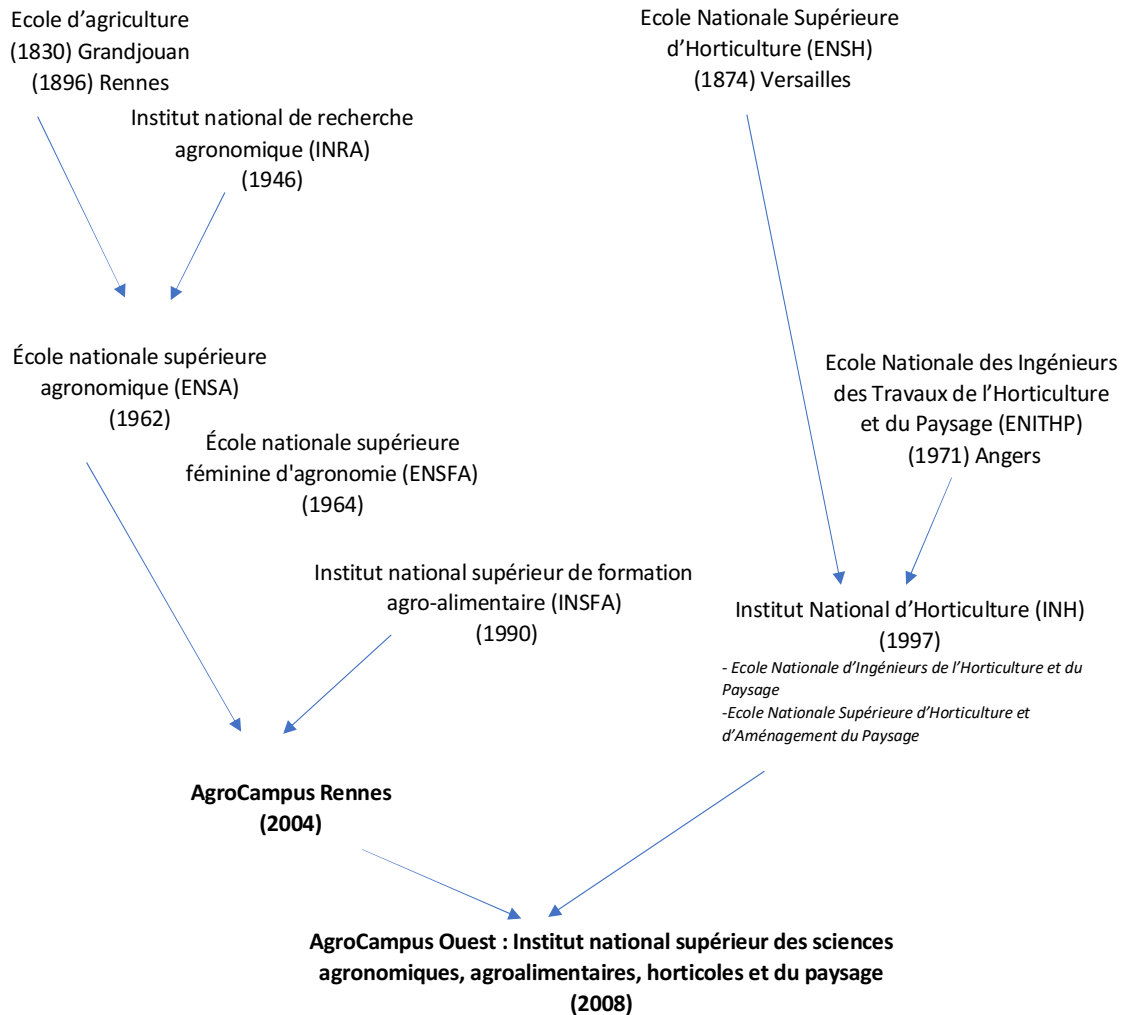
Ecole d’agriculture
(1830) Grandjouan
(1896) Rennes

Ecole Nationale Supérieure
d’Horticulture (ENSH)
(1874) Versailles

Institut national de recherche
agronomique (INRA)
(1946)

École nationale supérieure
agronomique (ENSA)
(1962)

Ecole Nationale des Ingénieurs
des Travaux de l’Horticulture
et du Paysage (ENITHP)
(1971) Angers

École nationale supérieure
féminine d'agronomie (ENSFA)
(1964)

Institut national supérieur de formation
agro-alimentaire (INSFA)
(1990)

Institut National d’Horticulture (INH)
(1997)

- Ecole Nationale d’Ingénieurs de l’Horticulture et du Paysage
-Ecole Nationale Supérieure d’Horticulture et d’Aménagement du Paysage

**AgroCampus Rennes**
**(2004)**

**AgroCampus Ouest : Institut national supérieur des sciences agronomiques, agroalimentaires, horticoles et du paysage**
**(2008)**